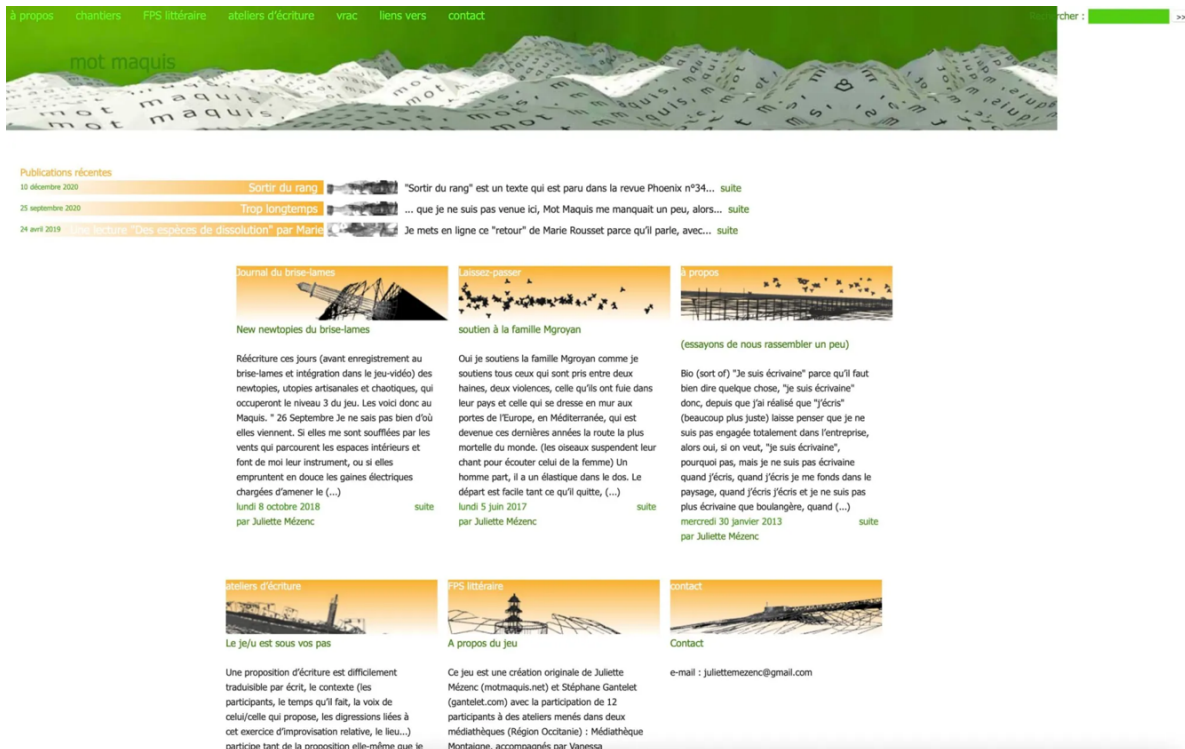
à propos chantiers FPS littéraire ateliers d'écriture vrac liens vers contact

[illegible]rcher : >>

mot maquis

Publications récentes

10 décembre 2020 Sortir du rang "Sortir du rang" est un texte qui est paru dans la revue Phoenix n°34... suite

25 septembre 2020 Trop longtemps ... que je ne suis pas venue ici, Mot Maquis me manquait un peu, alors... suite

24 avril 2019 Une lecture "Des espèces de dissolution" par Marie Je mets en ligne ce "retour" de Marie Rousset parce qu'il parle, avec... suite

Journal du brise-lames

New newtopies du brise-lames

Réécriture ces jours (avant enregistrement au brise-lames et intégration dans le jeu-vidéo) des newtopies, utopies artisanales et chaotiques, qui occuperont le niveau 3 du jeu. Les voici donc au Maquis. " 26 Septembre Je ne sais pas bien d'où elles viennent. Si elles me sont soufflées par les vents qui parcourent les espaces intérieurs et font de moi leur instrument, ou si elles empruntent en douce les gaines électriques chargées d'amener le (...)

lundi 8 octobre 2018 suite

par Juliette Mézenc

Laissez-passer

soutien à la famille Mgroyan

Oui je soutiens la famille Mgroyan comme je soutiens tous ceux qui sont pris entre deux haines, deux violences, celle qu'ils ont fuie dans leur pays et celle qui se dresse en mur aux portes de l'Europe, en Méditerranée, qui est devenue ces dernières années la route la plus mortelle du monde. (les oiseaux suspendent leur chant pour écouter celui de la femme) Un homme part, il a un élastique dans le dos. Le départ est facile tant ce qu'il quitte, (...)

lundi 5 juin 2017 suite

par Juliette Mézenc

à propos

(essayons de nous rassembler un peu)

Bio (sort of) "Je suis écrivaine" parce qu'il faut bien dire quelque chose, "je suis écrivaine" donc, depuis que j'ai réalisé que "j'écris" (beaucoup plus juste) laisse penser que je ne suis pas engagée totalement dans l'entreprise, alors oui, si on veut, "je suis écrivaine", pourquoi pas, mais je ne suis pas écrivaine quand j'écris, quand j'écris je me fonds dans le paysage, quand j'écris et je ne suis pas plus écrivaine que boulangère, quand (...)

mercredi 30 janvier 2013 suite

par Juliette Mézenc

ateliers d'écriture

Le je/u est sous vos pas

Une proposition d'écriture est difficilement traduisible par écrit, le contexte (les participants, le temps qu'il fait, la voix de celui/celle qui propose, les digressions liées à cet exercice d'improvisation relative, le lieu...) participe tant de la proposition elle-même que je

FPS littéraire

A propos du jeu

Ce jeu est une création originale de Juliette Mézenc (motmaquis.net) et Stéphane Gantelet (gantelet.com) avec la participation de 12 participants à des ateliers menés dans deux médiathèques (Région Occitanie) : Médiathèque Montaigne, accompagnés par Vanessa

contact

Contact

e-mail : juliettemezenc@gmail.com